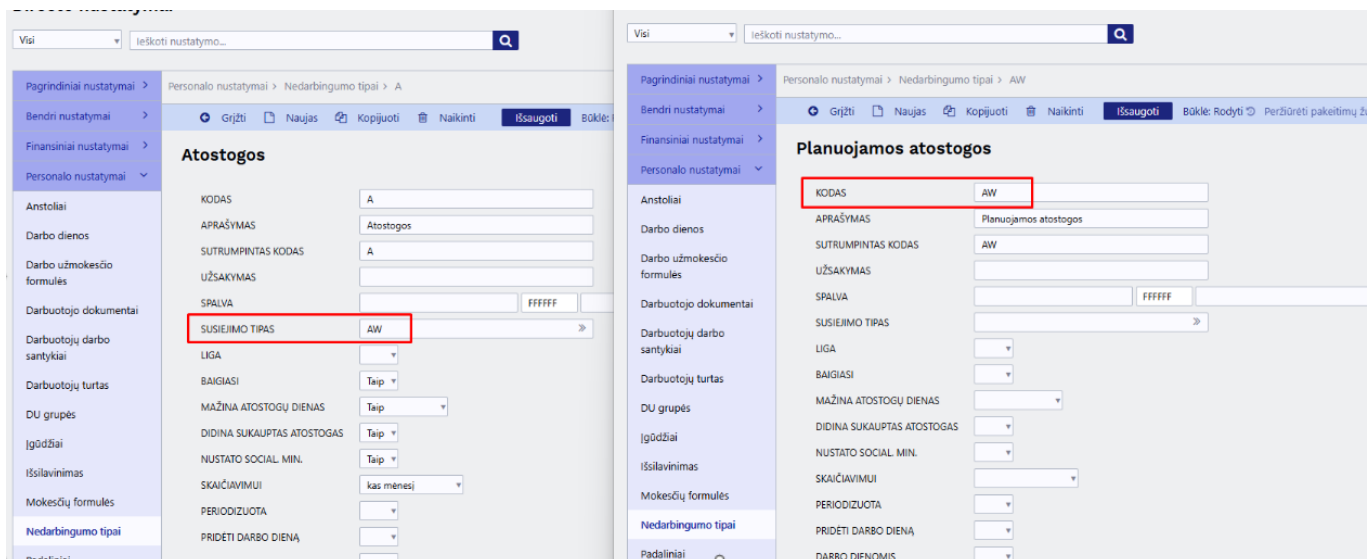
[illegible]

Visi
Ieškoti nustatymo...

Pagrindiniai nustatymai >
Bendri nustatymai >
Finansiniai nustatymai >
Personalo nustatymai
Anstoliai
Darbo dienos
Darbo užmokesčio formulės
Darbuotojo dokumentai
Darbuotojų darbo santykiai
Darbuotojų turtas
DU grupės
Įgūdžiai
Išsilavinimas
Mokesčių formulės
Nedarbingumo tipai
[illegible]

Personalo nustatymai > Nedarbingumo tipai > A

Grįžti Naujas Kopijuoti Naikinti Išsaugoti Būklė: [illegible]

Atostogos

KODAS A
APRAŠYMAS Atostogos
SUTRUMPINTAS KODAS A
UŽSAKYMAS
SPALVA FFFFFF
SUSIEJIMO TIPAS AW
LIGA
BAIGIASI Taip
MAŽINA ATOSTOGŲ DIENAS Taip
DIDINA SUKAUPTAS ATOSTOGAS Taip
NUSTATO SOCIAL. MIN. Taip
SKAIČIAVIMUI kas mėnesį
PERIODIZUOTA
PRIDĖTI DARBO DIENĄ

Visi
Ieškoti nustatymo...

Pagrindiniai nustatymai >
Bendri nustatymai >
Finansiniai nustatymai >
Personalo nustatymai
Anstoliai
Darbo dienos
Darbo užmokesčio formulės
Darbuotojo dokumentai
Darbuotojų darbo santykiai
Darbuotojų turtas
DU grupės
Įgūdžiai
Išsilavinimas
Mokesčių formulės
Nedarbingumo tipai
Padaliniai

Personalo nustatymai > Nedarbingumo tipai > AW

Grįžti Naujas Kopijuoti Naikinti Išsaugoti Būklė: Rodyti Peržiūrėti pakeitimų ž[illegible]

Planuojamos atostogos

KODAS AW
APRAŠYMAS Planuojamos atostogos
SUTRUMPINTAS KODAS AW
UŽSAKYMAS
SPALVA FFFFFF
SUSIEJIMO TIPAS
LIGA
BAIGIASI
MAŽINA ATOSTOGŲ DIENAS
DIDINA SUKAUPTAS ATOSTOGAS
NUSTATO SOCIAL. MIN.
SKAIČIAVIMUI
PERIODIZUOTA
PRIDĖTI DARBO DIENĄ
DARBO DIENOMIS